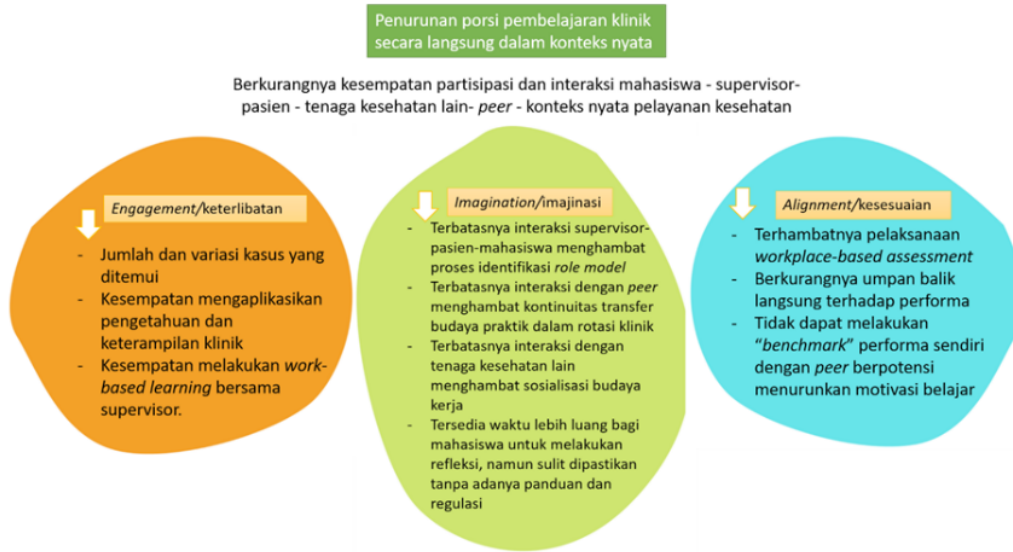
Penurunan porsi pembelajaran klinik secara langsung dalam konteks nyata

Berkurangnya kesempatan partisipasi dan interaksi mahasiswa - supervisor- pasien - tenaga kesehatan lain- *peer* - konteks nyata pelayanan kesehatan

*Engagement*/keterlibatan

- Jumlah dan variasi kasus yang ditemui
- Kesempatan mengaplikasikan pengetahuan dan keterampilan klinik
- Kesempatan melakukan *work-based learning* bersama supervisor.

*Imagination*/imajinasi

- Terbatasnya interaksi supervisor-pasien-mahasiswa menghambat proses identifikasi *role model*
- Terbatasnya interaksi dengan *peer* menghambat kontinuitas transfer budaya praktik dalam rotasi klinik
- Terbatasnya interaksi dengan tenaga kesehatan lain menghambat sosialisasi budaya kerja
- Tersedia waktu lebih luang bagi mahasiswa untuk melakukan refleksi, namun sulit dipastikan tanpa adanya panduan dan regulasi

*Alignment*/kesesuaian

- Terhambatnya pelaksanaan *workplace-based assessment*
- Berkurangnya umpan balik langsung terhadap performa
- Tidak dapat melakukan "*benchmark*" performa sendiri dengan *peer* berpotensi menurunkan motivasi belajar